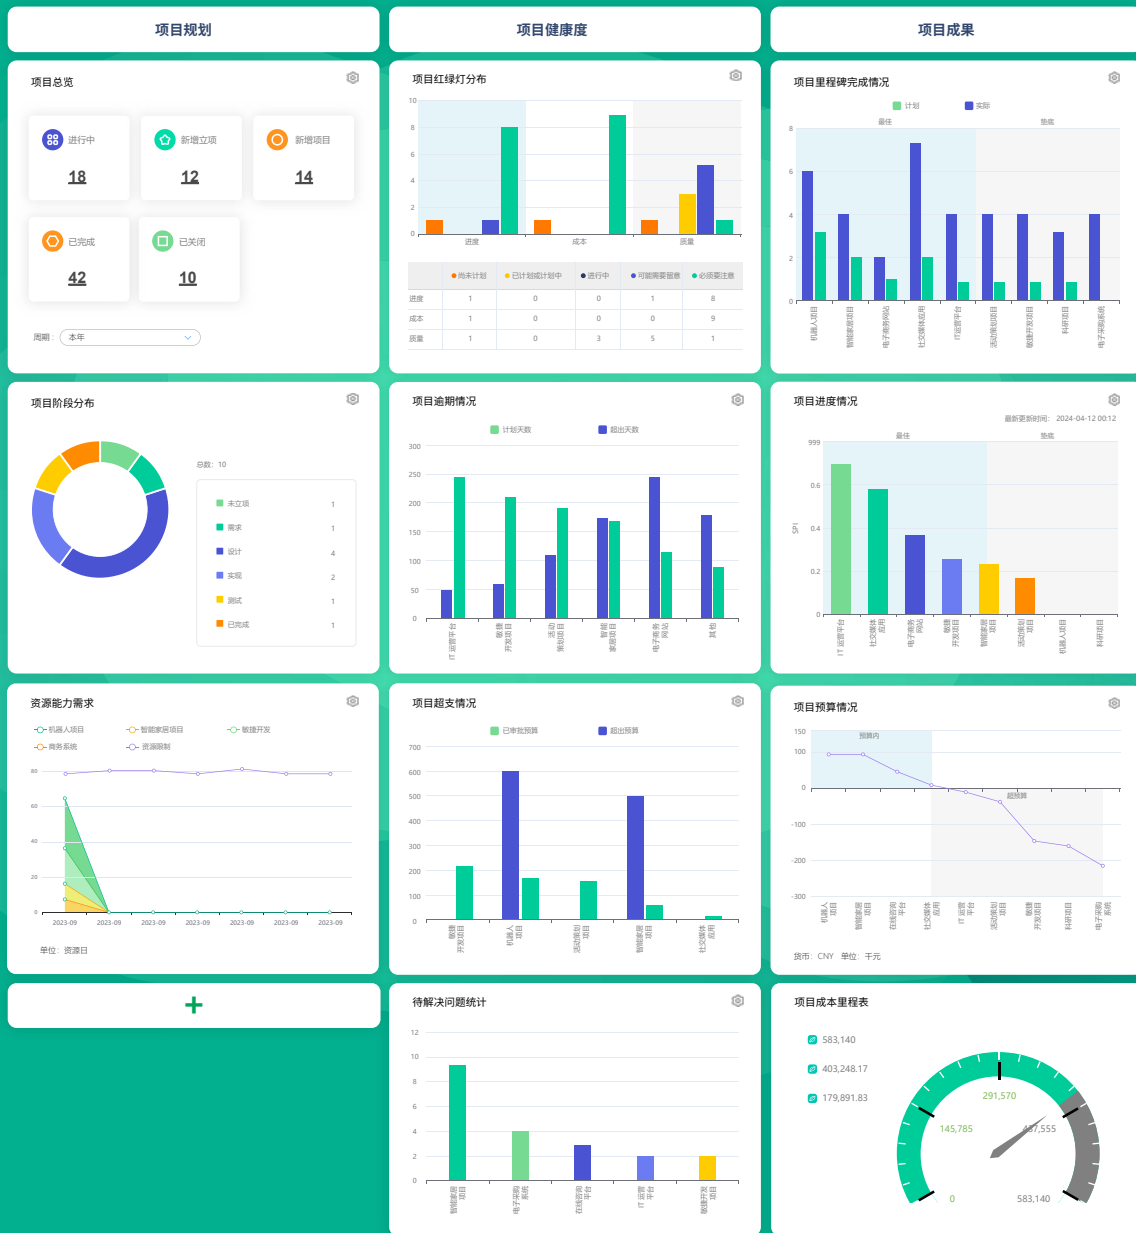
项目规划

项目健康度

项目成果

项目总览

进行中
18

新增立项
12

新增项目
14

已完成
42

已关闭
10

周期： 本年

项目红绿灯分布

10
8
6
4
2
0
进度
成本
质量

| | 尚未计划 | 已计划或计划中 | 进行中 | 可能需要留意 | 必须要注意 |
|---|---|---|---|---|---|
| 进度 | 1 | 0 | 0 | 1 | 8 |
| 成本 | 1 | 0 | 0 | 0 | 9 |
| 质量 | 1 | 0 | 3 | 5 | 1 |

项目里程碑完成情况

计划
实际
最佳
垫底
8
6
4
2
0
机器人项目
智能家居项目
电子商务网站
社交媒体应用
IT运营平台
活动策划项目
敏捷开发项目
科研项目
电子采购系统

项目阶段分布

总数：10

| 未立项 | 1 |
|---|---|
| 需求 | 1 |
| 设计 | 4 |
| 实现 | 2 |
| 测试 | 1 |
| 已完成 | 1 |

项目逾期情况

计划天数
超出天数
300
250
200
150
100
50
0
IT运营平台
敏捷开发项目
活动策划项目
智能家居项目
电子商务网站
其他

项目进度情况

最新更新时间： 2024-04-12 00:12
最佳
垫底
SPI
999
0.6
0.4
0.2
0
IT运营平台
社交媒体应用
电子商务网站
敏捷开发项目
智能家居项目
活动策划项目
机器人项目
科研项目

资源能力需求

机器人项目
智能家居项目
敏捷开发
商务系统
资源限制
80
60
40
20
0
2023-09
2023-09
2023-09
2023-09
2023-09
2023-09
2023-09
单位： 资源日

项目超支情况

已审批预算
超出预算
700
600
500
400
300
200
100
0
敏捷开发项目
机器人项目
活动策划项目
智能家居项目
社交媒体应用

项目预算情况

预算内
超预算
150
100
0
-100
-200
-300
机器人项目
智能家居项目
在线咨询平台
社交媒体应用
IT运营平台
活动策划项目
敏捷开发项目
科研项目
电子采购系统
货币： CNY 单位： 千元

+

待解决问题统计

12
10
8
6
4
2
0
智能家居项目
电子采购系统
在线咨询平台
IT运营平台
敏捷开发项目

项目成本里程表

583,140
403,248.17
179,891.83
291,570
145,785
437,555
0
583,140